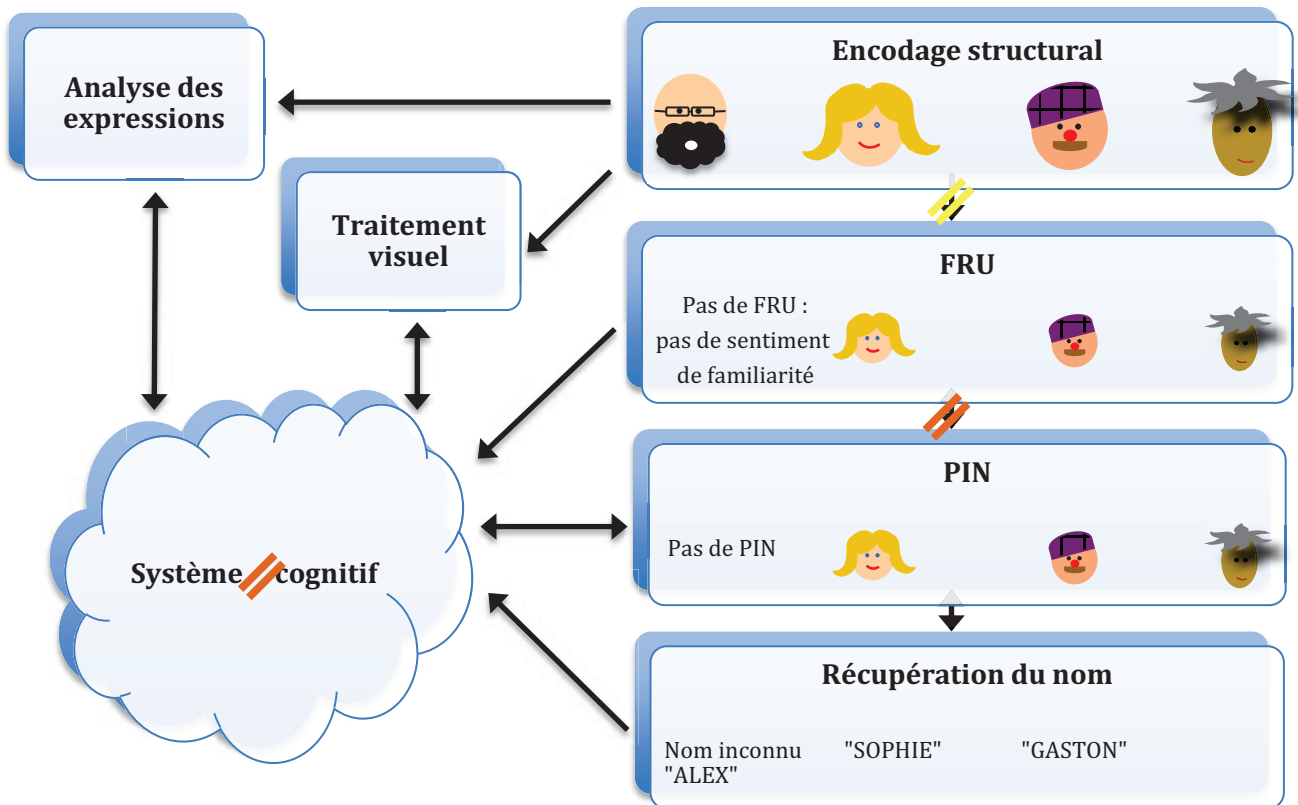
Analyse des expressions

Traitement visuel

Système cognitif

Encodage structural

FRU

Pas de FRU : pas de sentiment de familiarité

PIN

Pas de PIN

Récupération du nom

Nom inconnu "SOPHIE" "GASTON" "ALEX"